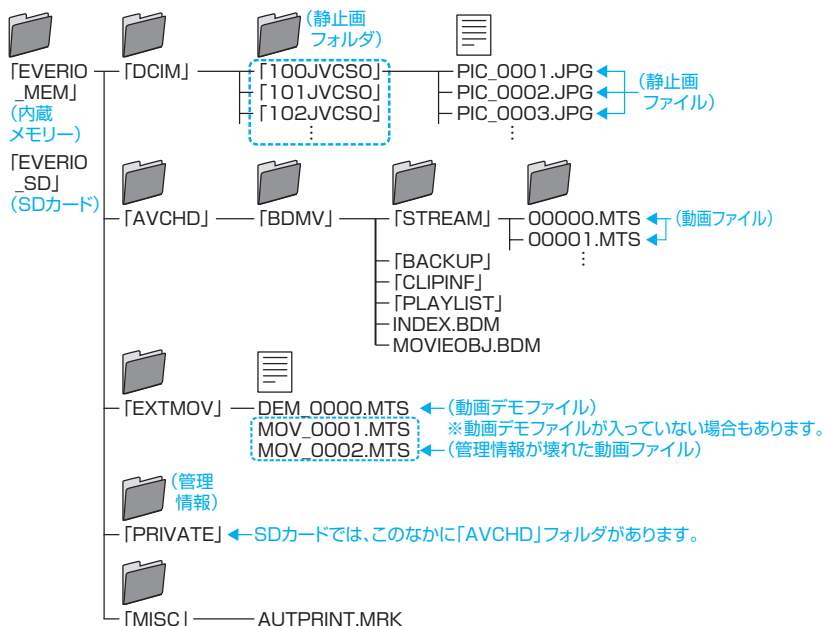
「EVERIO _MEM」
(内蔵メモリー)
「EVERIO _SD」
(SDカード)

「DCIM」
(静止画フォルダ)
「100JVCSO」
「101JVCSO」
「102JVCSO」
⋮
PIC_0001.JPG
PIC_0002.JPG
PIC_0003.JPG
⋮
(静止画ファイル)

「AVCHD」
「BDMV」
「STREAM」
00000.MTS
00001.MTS
⋮
(動画ファイル)
「BACKUP」
「CLIPINF」
「PLAYLIST」
INDEX.BDM
MOVIEOBJ.BDM

「EXTMOV」
DEM_0000.MTS
(動画デモファイル)
※動画デモファイルが入っていない場合もあります。
MOV_0001.MTS
MOV_0002.MTS
(管理情報が壊れた動画ファイル)

(管理情報)
「PRIVATE」
SDカードでは、このなかに「AVCHD」フォルダがあります。

「MISC」
AUTPRINT.MRK